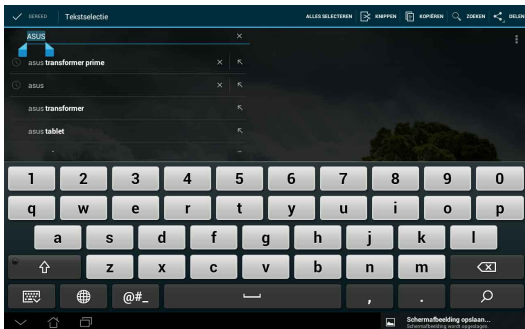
GEREED Tekstselectie

ALLES SELECTEREN KNIPPEN KOPIËREN ZOEKEN DELEN

ASUS

asus transformer prime

asus

asus transformer

asus tablet

1 2 3 4 5 6 7 8 9 0

q w e r t y u i o p

a s d f g h j k l

z x c v b n m

@#_

,

.

Schermafbeelding opslaan...
Schermafbeelding wordt opgeslagen.